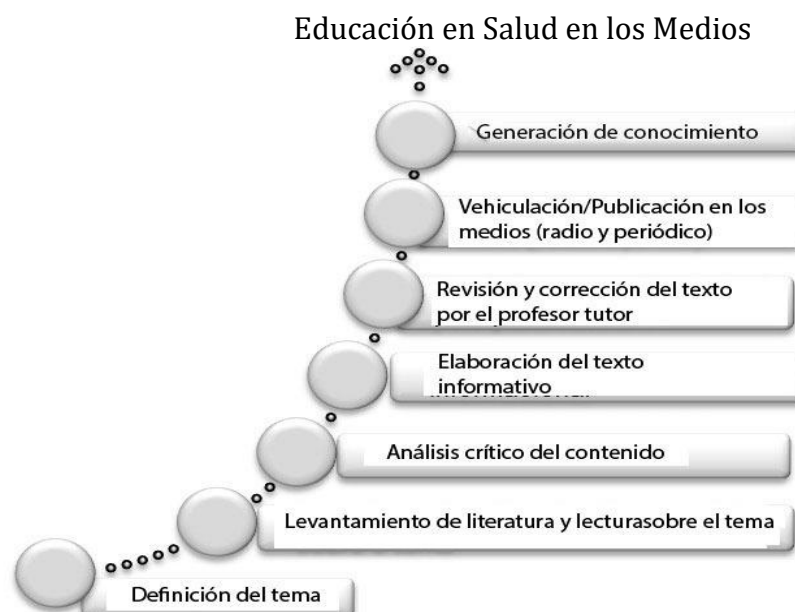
Educación en Salud en los Medios

Generación de conocimiento

Vehiculación/Publicación en los medios (radio y periódico)

Revisión y corrección del texto por el profesor tutor

Elaboración del texto informativo

Análisis crítico del contenido

Levantamiento de literatura y lecturasobre el tema

Definición del tema